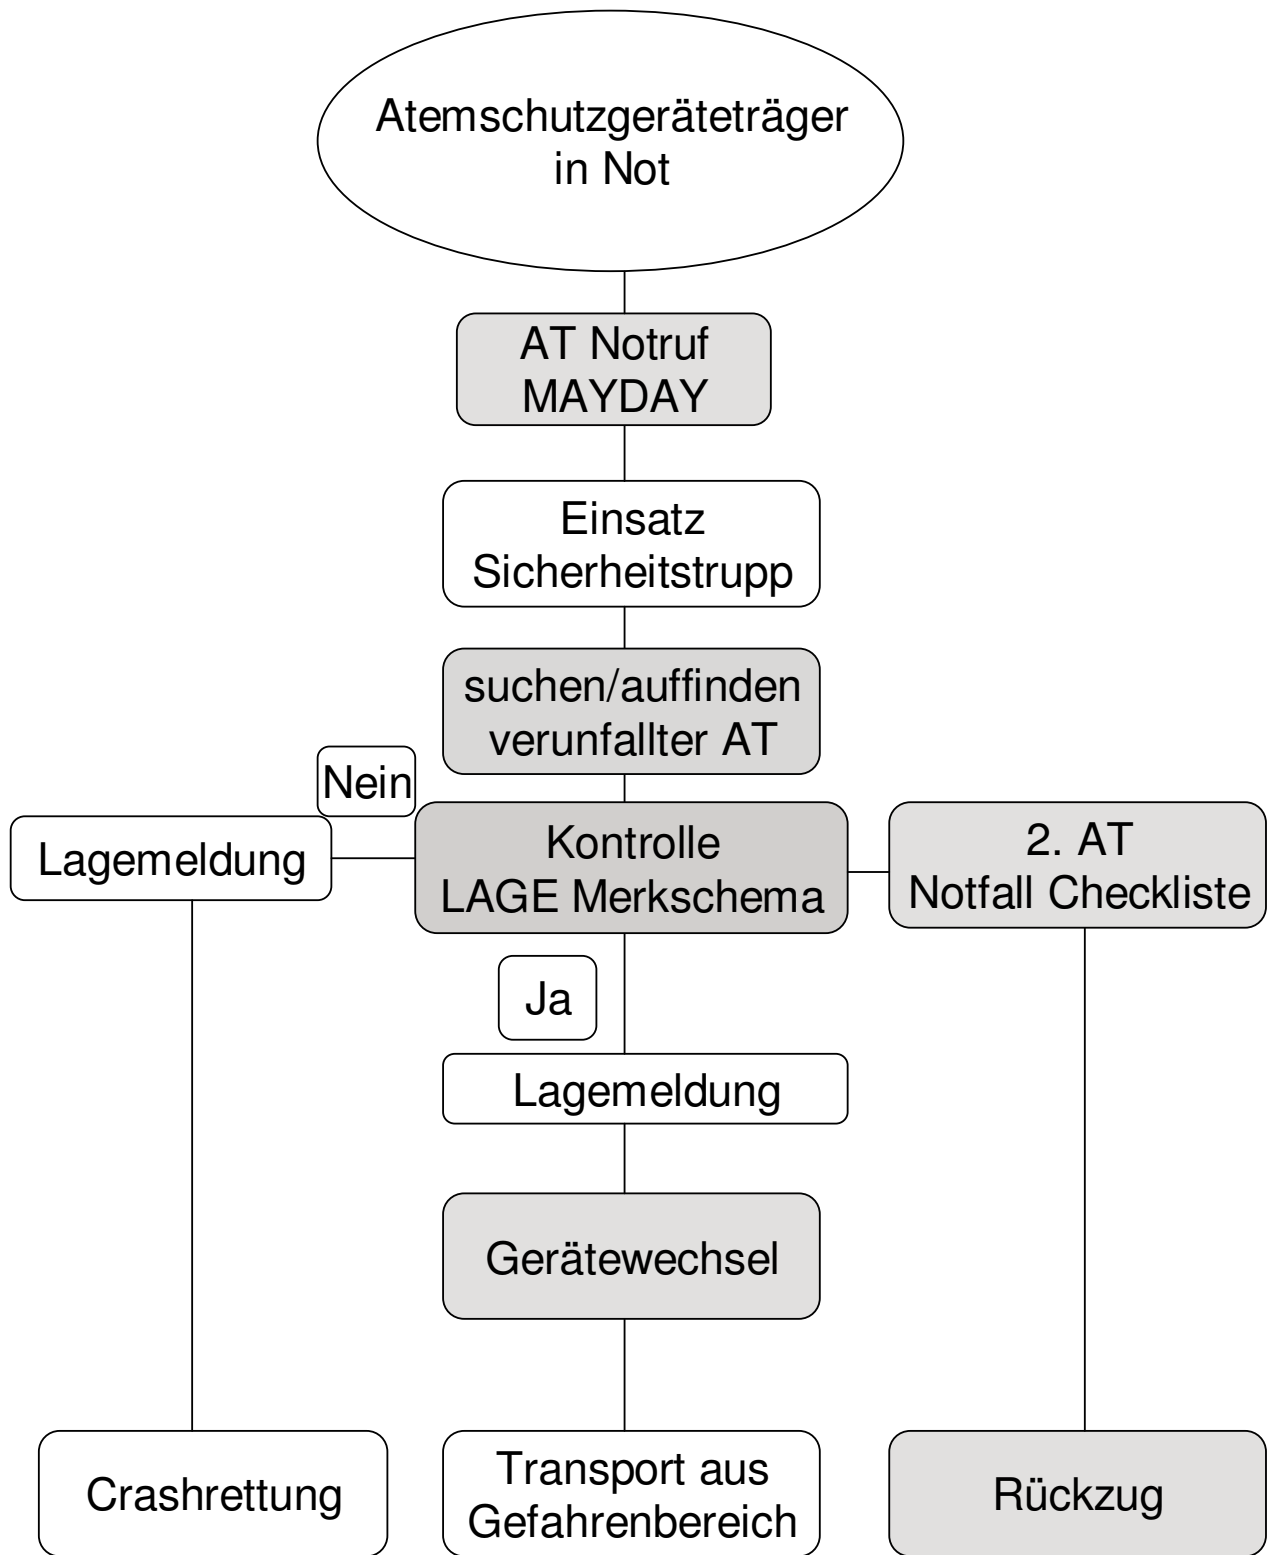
Atemschutzgeräteträger
in Not

AT Notruf
MAYDAY

Einsatz
Sicherheitstrupp

suchen/auffinden
verunfallter AT

Nein

Lagemeldung

Kontrolle
LAGE Merkschema

2. AT
Notfall Checkliste

Ja

Lagemeldung

Gerätewechsel

Crashrettung

Transport aus
Gefahrenbereich

Rückzug